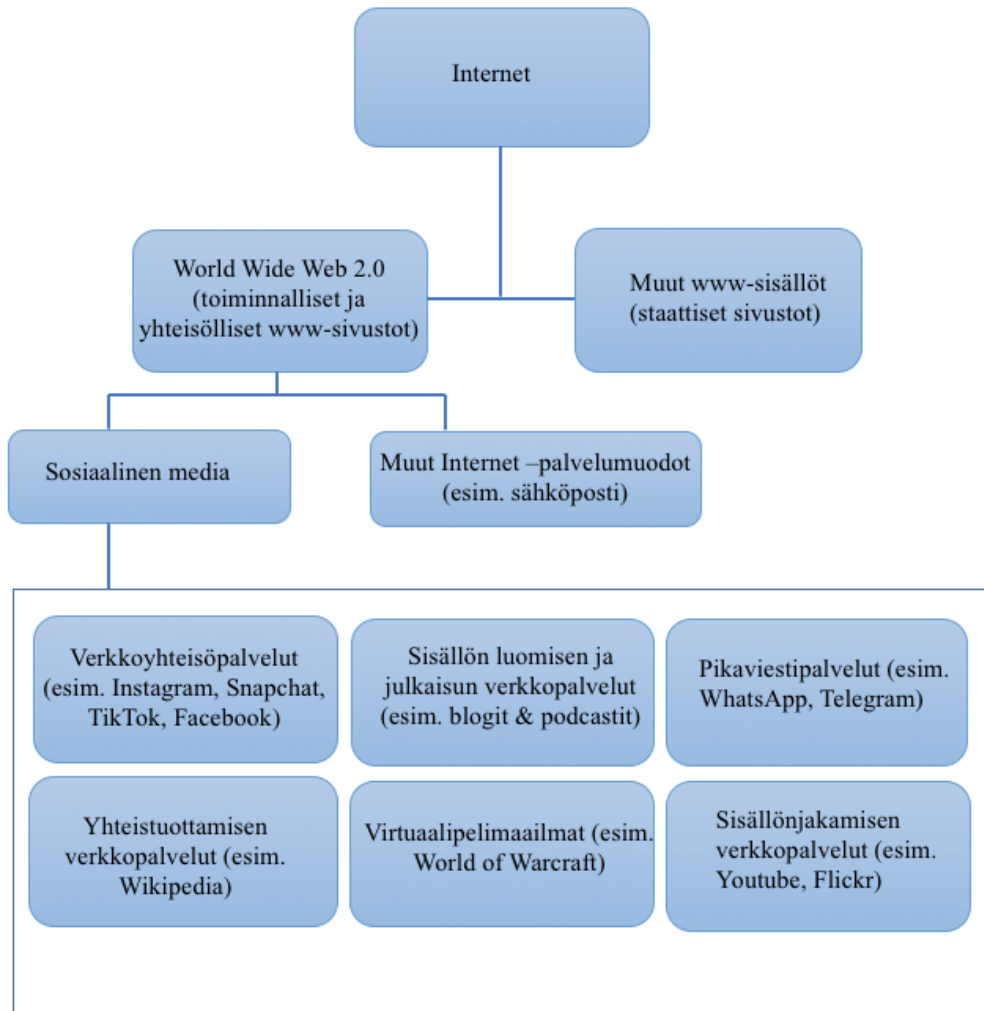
Internet

World Wide Web 2.0 (toiminnalliset ja yhteisölliset www-sivustot)

Muut www-sisällöt (staattiset sivustot)

Sosiaalinen media

Muut Internet –palvelumuodot (esim. sähköposti)

Verkkoyhteisöpalvelut (esim. Instagram, Snapchat, TikTok, Facebook)

Sisällön luomisen ja julkaisun verkkopalvelut (esim. blogit & podcastit)

Pikaviestipalvelut (esim. WhatsApp, Telegram)

Yhteistuottamisen verkkopalvelut (esim. Wikipedia)

Virtuaalipelimaailmat (esim. World of Warcraft)

Sisällönjakamisen verkkopalvelut (esim. Youtube, Flickr)